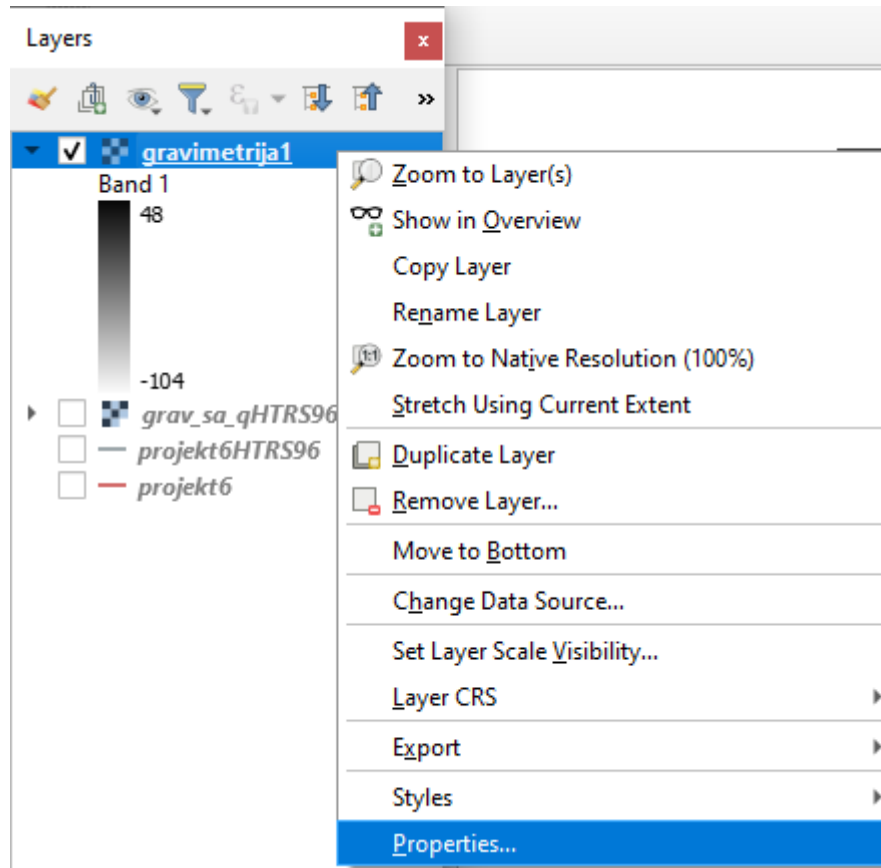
Layers

x

»

gravimetrija1

Band 1

48

-104

grav_sa_qHTRS96

projekt6HTRS96

projekt6

Zoom to Layer(s)

Show in Overview

Copy Layer

Rename Layer

Zoom to Native Resolution (100%)

Stretch Using Current Extent

Duplicate Layer

Remove Layer...

Move to Bottom

Change Data Source...

Set Layer Scale Visibility...

Layer CRS

Export

Styles

Properties...